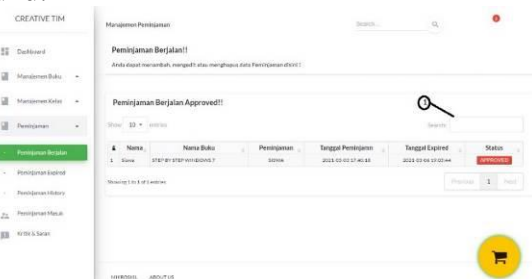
CREATIVE TIM

Dashboard

Manajemen Buku

Manajemen Kelas

Peminjaman

Peminjaman Berjalan

Peminjaman Expired

Peminjaman History

Peminjaman Masuk

Kritik & Saran

Manajemen Peminjaman

Search...

Peminjaman Berjalan!!

Anda dapat menambah, mengedit atau menghapus data Peminjaman disini!

Peminjaman Berjalan Approved!!

1

Show 10 entries

Search:

| # | Nama | Nama Buku | Peminjaman | Tanggal Peminjaman | Tanggal Expired | Status |
|---|---|---|---|---|---|---|
| 1 | Siswa | STEP BY STEP WINDOWS 7 | SISWA | 2021-03-03 17:40:38 | 2021-03-04 17:00:44 | APPROVED |

Showing 1 to 1 of 1 entries

Previous 1 Next

LANDBOOK ABOUT US